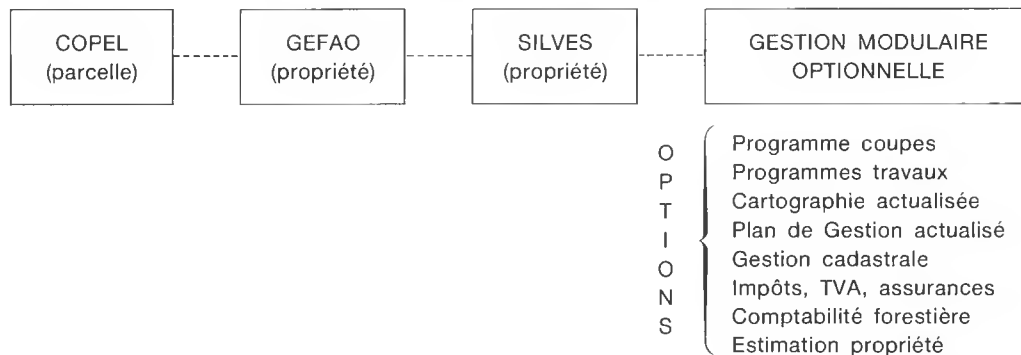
COPEL
(parcelle)

GEFAO
(propriété)

SILVES
(propriété)

GESTION MODULAIRE
OPTIONNELLE

O
P
T
I
O
N
S

Programme coupes
Programmes travaux
Cartographie actualisée
Plan de Gestion actualisé
Gestion cadastrale
Impôts, TVA, assurances
Comptabilité forestière
Estimation propriété